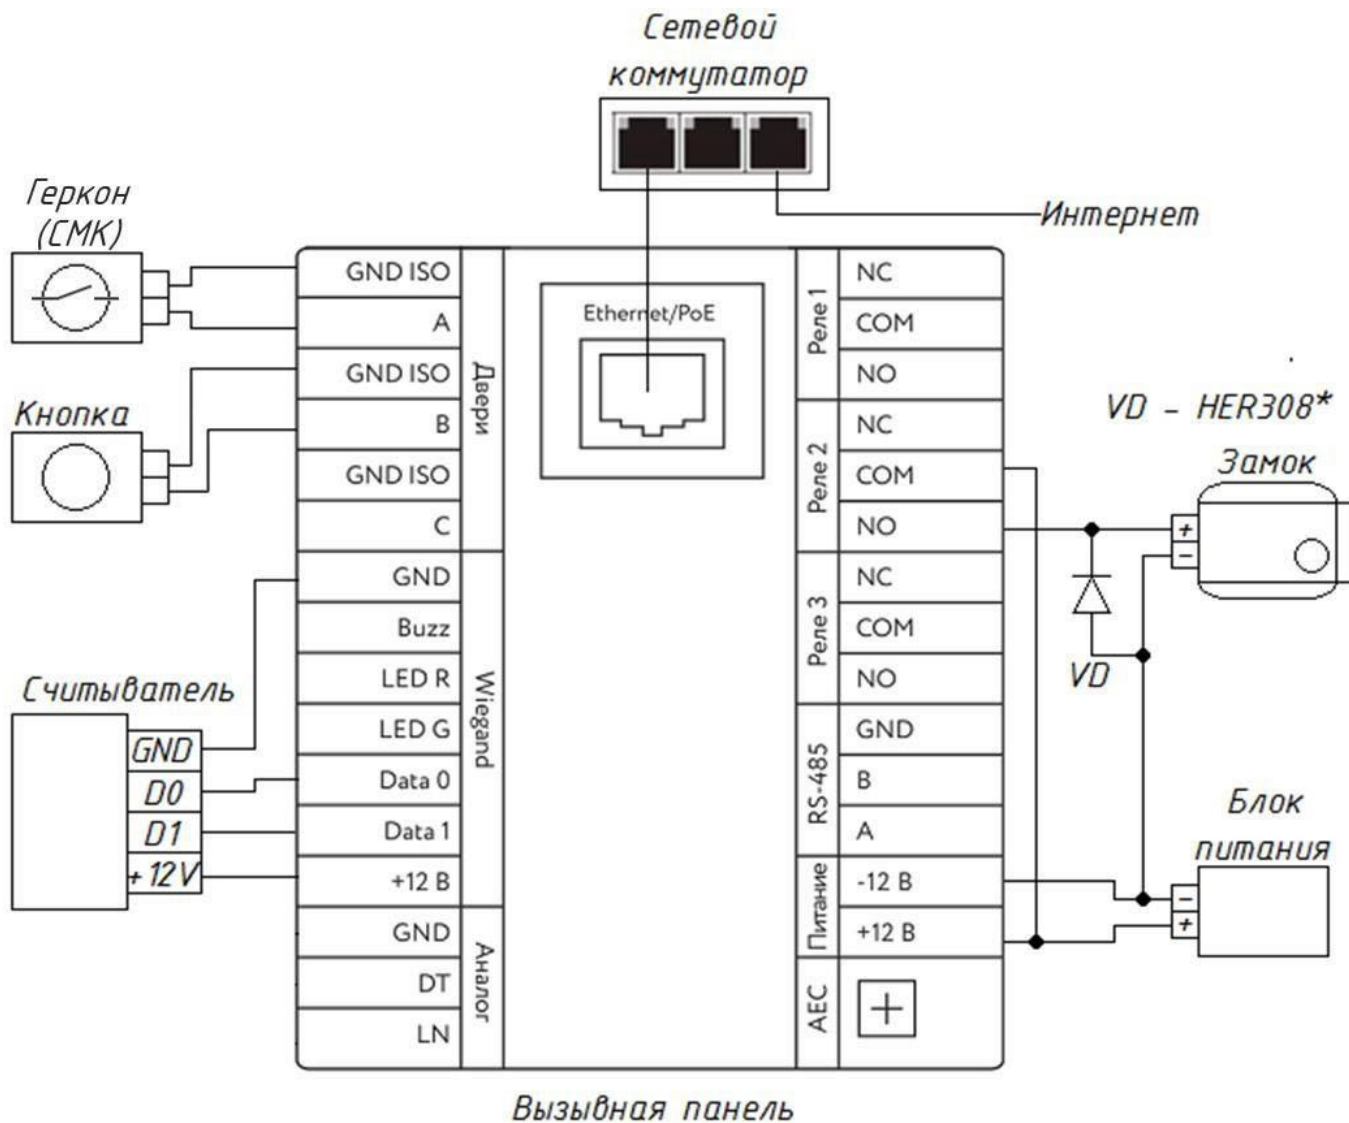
Сетевой коммутатор

Геркон (СМК)

Интернет

GND ISO
A
GND ISO
B
GND ISO
C
Двери

Кнопка

Ethernet/PoE

Реле 1
NC
COM
NO

Реле 2
NC
COM
NO

VD – HER308*

Замок

+
−

GND
Buzz
LED R
LED G
Data 0
Data 1
+12 В
Wiegand

Реле 3
NC
COM
NO

VD

Считыватель

GND
D0
D1
+12V

RS-485
GND
B
A

Блок питания

Питание
-12 В
+12 В

−
+

GND
DT
LN
Аналог

AEC
+

Вызывная панель